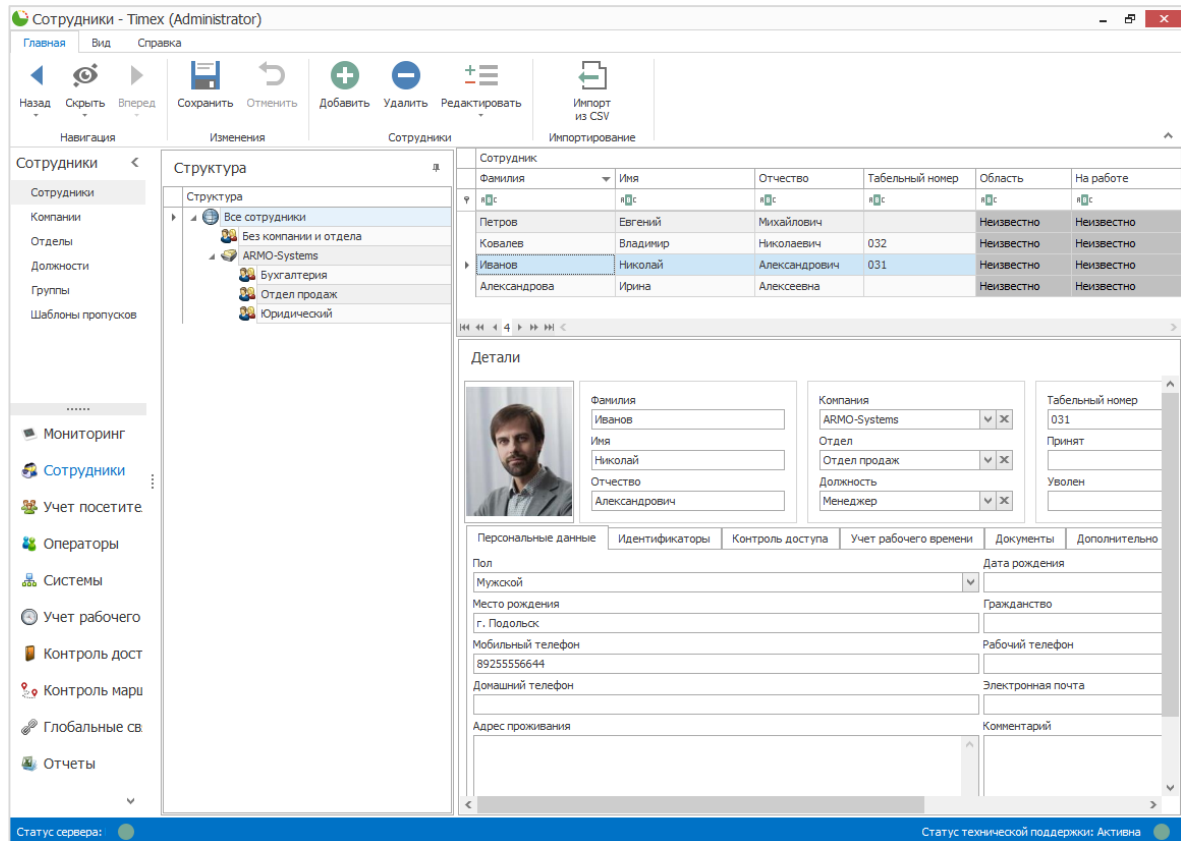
Сотрудники - Timex (Administrator)

Главная Вид Справка

Назад Скрыть Вперед
Навигация

Сохранить Отменить
Изменения

Добавить Удалить Редактировать
Сотрудники

Импорт из CSV
Импортирование

Сотрудники
Сотрудники
Компании
Отделы
Должности
Группы
Шаблоны пропусков

Мониторинг
Сотрудники
Учет посетите
Операторы
Системы
Учет рабочего
Контроль дост
Контроль марш
Глобальные св
Отчеты

Структура

Структура
Все сотрудники
Без компании и отдела
ARMO-Systems
Бухгалтерия
Отдел продаж
Юридический

Сотрудник

| Фамилия | Имя | Отчество | Табельный номер | Область | На работе |
|---|---|---|---|---|---|
| Петров | Евгений | Михайлович | | Неизвестно | Неизвестно |
| Ковалев | Владимир | Николаевич | 032 | Неизвестно | Неизвестно |
| Иванов | Николай | Александрович | 031 | Неизвестно | Неизвестно |
| Александрова | Ирина | Алексеевна | | Неизвестно | Неизвестно |

4

Детали

Фамилия
Иванов
Имя
Николай
Отчество
Александрович

Компания
ARMO-Systems
Отдел
Отдел продаж
Должность
Менеджер

Табельный номер
031
Принят
Уволен

Персональные данные Идентификаторы Контроль доступа Учет рабочего времени Документы Дополнительно

Пол
Мужской
Дата рождения
Место рождения
г. Подольск
Гражданство
Мобильный телефон
89255556644
Рабочий телефон
Домашний телефон
Электронная почта
Адрес проживания
Комментарий

Статус сервера:
Статус технической поддержки: Активна